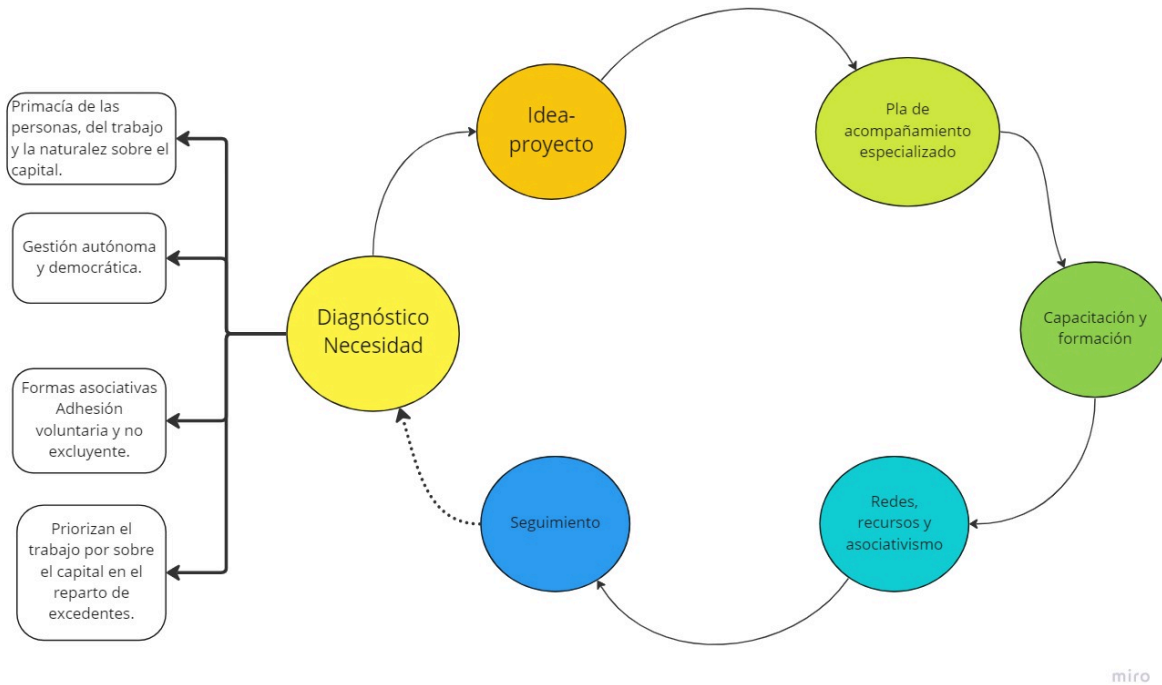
Primacía de las personas, del trabajo y la naturalez sobre el capital.

Gestión autónoma y democrática.

Formas asociativas Adhesión voluntaria y no excluyente.

Priorizan el trabajo por sobre el capital en el reparto de excedentes.

Diagnóstico Necesidad

Idea-proyecto

Pla de acompañamiento especializado

Capacitación y formación

Redes, recursos y asociativismo

Seguimiento

miro